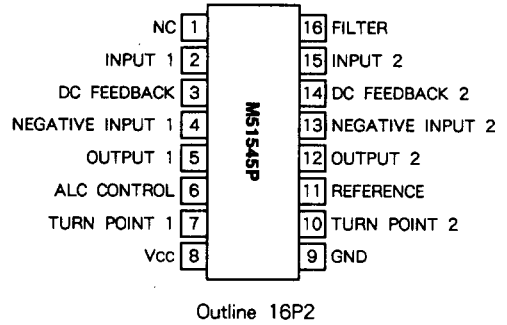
NC 1
INPUT 1 2
DC FEEDBACK 3
NEGATIVE INPUT 1 4
OUTPUT 1 5
ALC CONTROL 6
TURN POINT 1 7
Vcc 8

M51545P

16 FILTER
15 INPUT 2
14 DC FEEDBACK 2
13 NEGATIVE INPUT 2
12 OUTPUT 2
11 REFERENCE
10 TURN POINT 2
9 GND

Outline 16P2